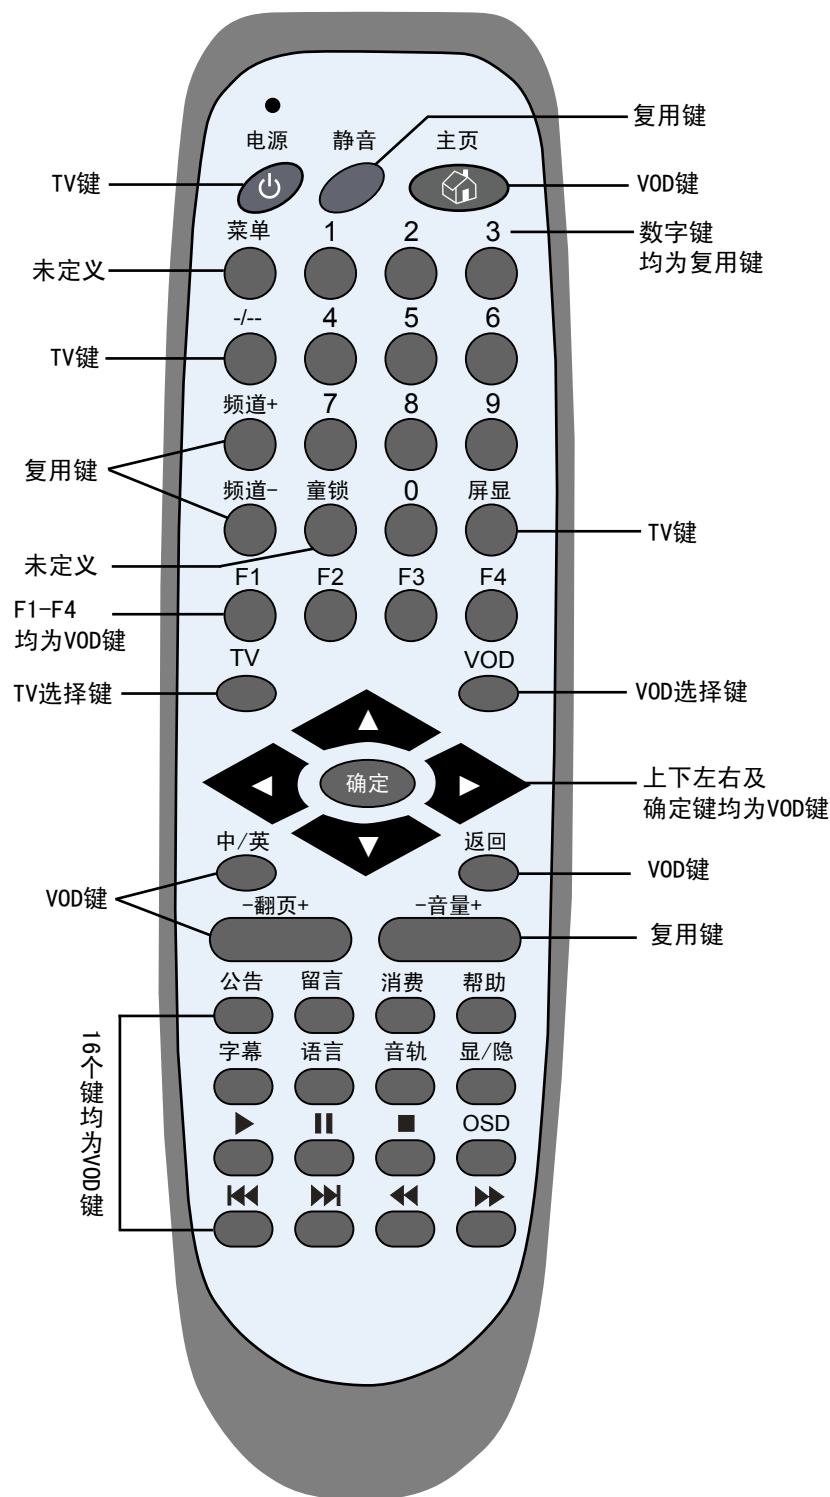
复用键

电源 静音 主页

TV键

VOD键

菜单 1 2 3

数字键
均为复用键

未定义

-/-- 4 5 6

TV键

频道+ 7 8 9

复用键

频道- 童锁 0 屏显

TV键

未定义

F1 F2 F3 F4

F1-F4
均为VOD键

TV VOD

TV选择键

VOD选择键

确定

上下左右及
确定键均为VOD键

中/英 返回

VOD键

VOD键

-翻页+ -音量+

复用键

公告 留言 消费 帮助

字幕 语言 音轨 显/隐

OSD

16个键均为VOD键